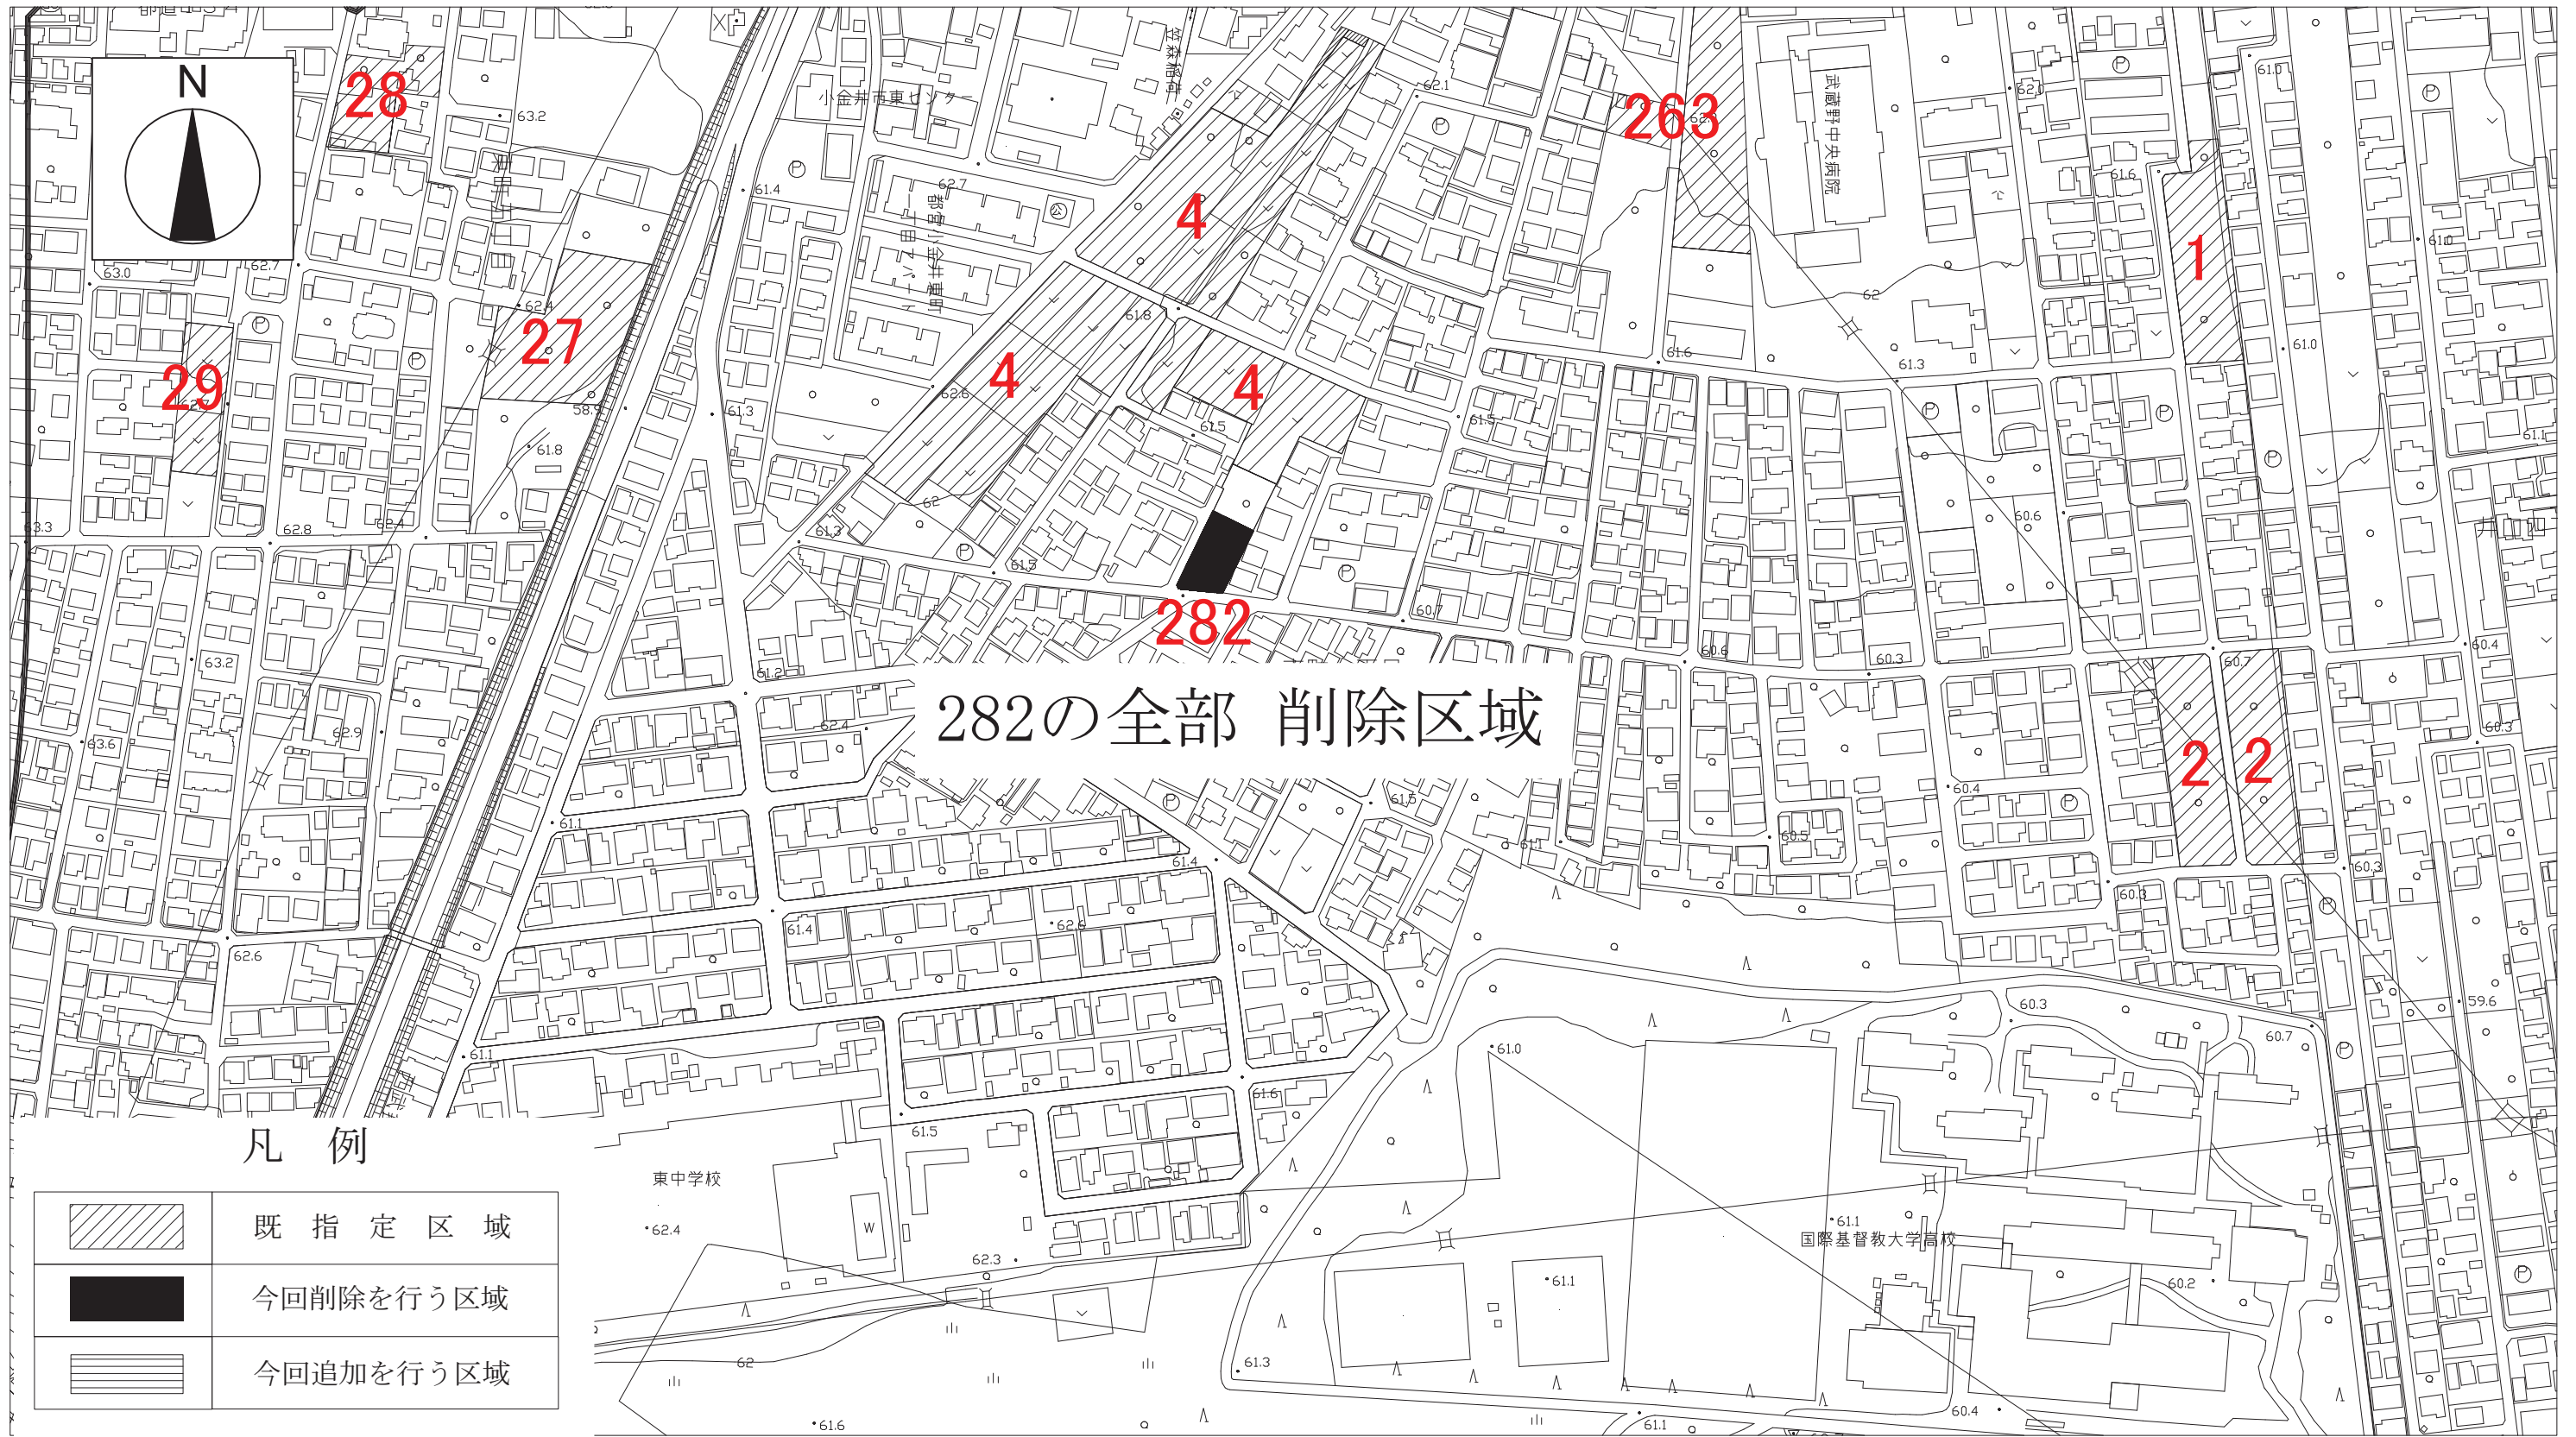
N

28

27

29

4

4

4

263

1

282

282の全部 削除区域

2 2

小金井市東センター

武蔵野中央病院

東中学校

国際基督教大学高校

63.2
63.0
62.7
62.4
58.9
61.8
63.3
62.8
62.4
61.4
61.3
62.7
61.8
62.6
62
61.3
61.5
61.5
61.5
62.1
62.0
61.6
62
61.6
61.3
61.0
61.0
60.6
60.7
60.6
60.3
60.7
60.4
60.3
60.3
60.3
60.4
60.5
61.5
61.4
61.1
61.2
62.4
63.2
62.9
63.6
62.6
61.1
61.4
62.6
61.1
61.5
61.6
62.4
62.3
62
61.6
61.3
61.1
61.0
61.1
61.1
60.3
60.7
60.2
60.4
59.6
61.1

凡 例

| | |
|---|---|
| | 既 指 定 区 域 |
| | 今回削除を行う区域 |
| | 今回追加を行う区域 |